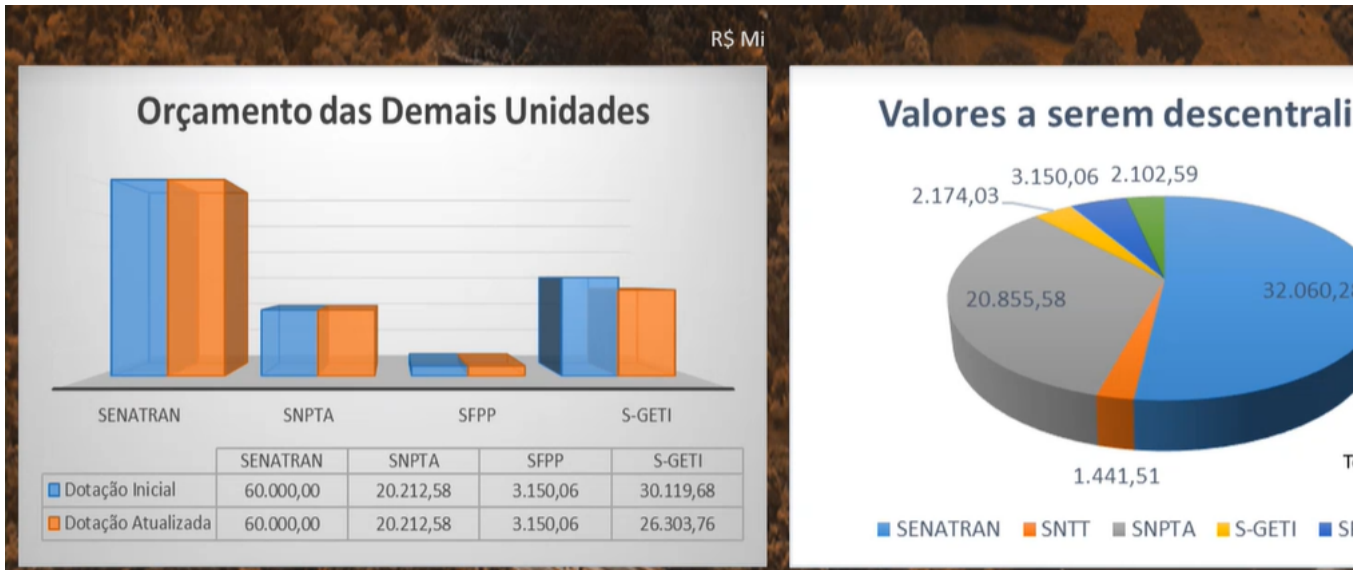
R$ Mi

Orçamento das Demais Unidades

SENATRAN SNPTA SFPP S-GETI

| | SENATRAN | SNPTA | SFPP | S-GETI |
|---|---|---|---|---|
| Dotação Inicial | 60.000,00 | 20.212,58 | 3.150,06 | 30.119,68 |
| Dotação Atualizada | 60.000,00 | 20.212,58 | 3.150,06 | 26.303,76 |

Valores a serem descentrali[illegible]

2.174,03
3.150,06
2.102,59
20.855,58
32.060,2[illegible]
1.441,51
T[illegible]

SENATRAN SNTT SNPTA S-GETI S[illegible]